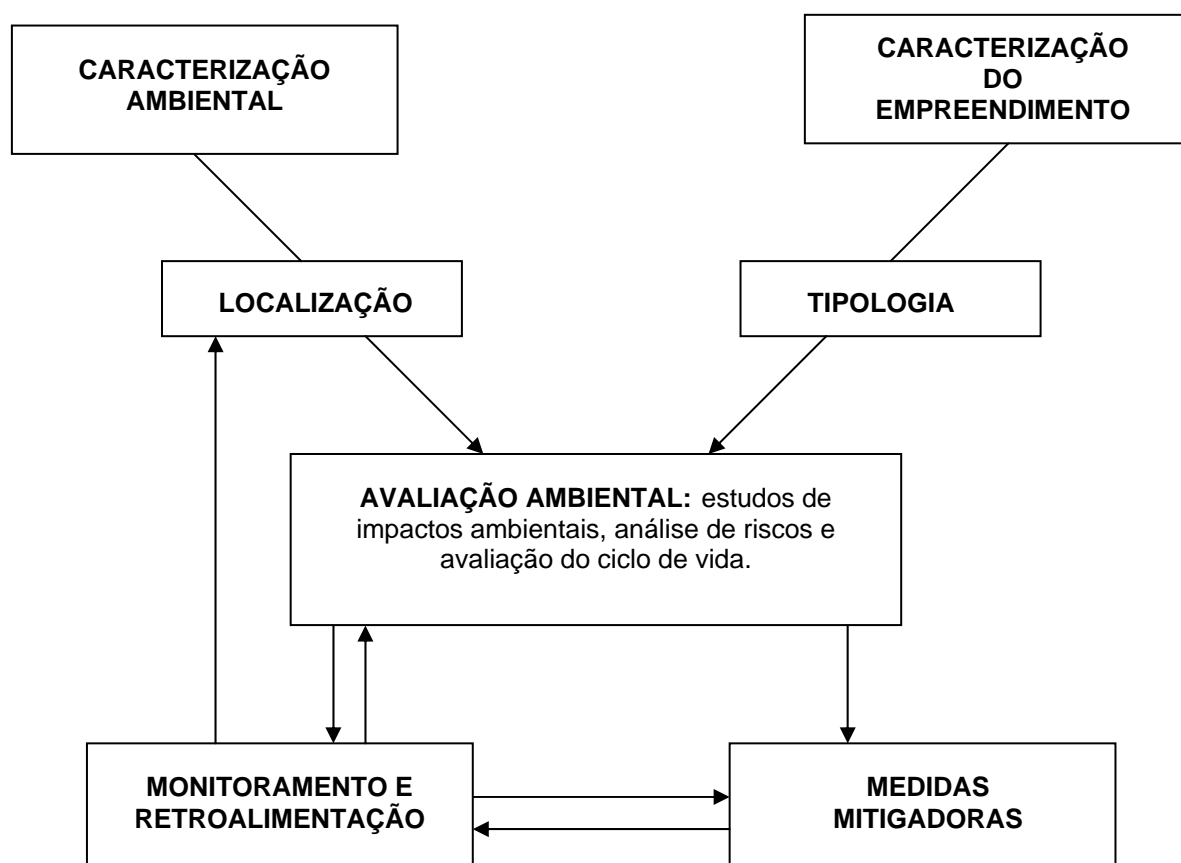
CARACTERIZAÇÃO AMBIENTAL

CARACTERIZAÇÃO DO EMPREENDIMENTO

LOCALIZAÇÃO

TIPOLOGIA

**AVALIAÇÃO AMBIENTAL:** estudos de impactos ambientais, análise de riscos e avaliação do ciclo de vida.

MONITORAMENTO E RETROALIMENTAÇÃO

MEDIDAS MITIGADORAS